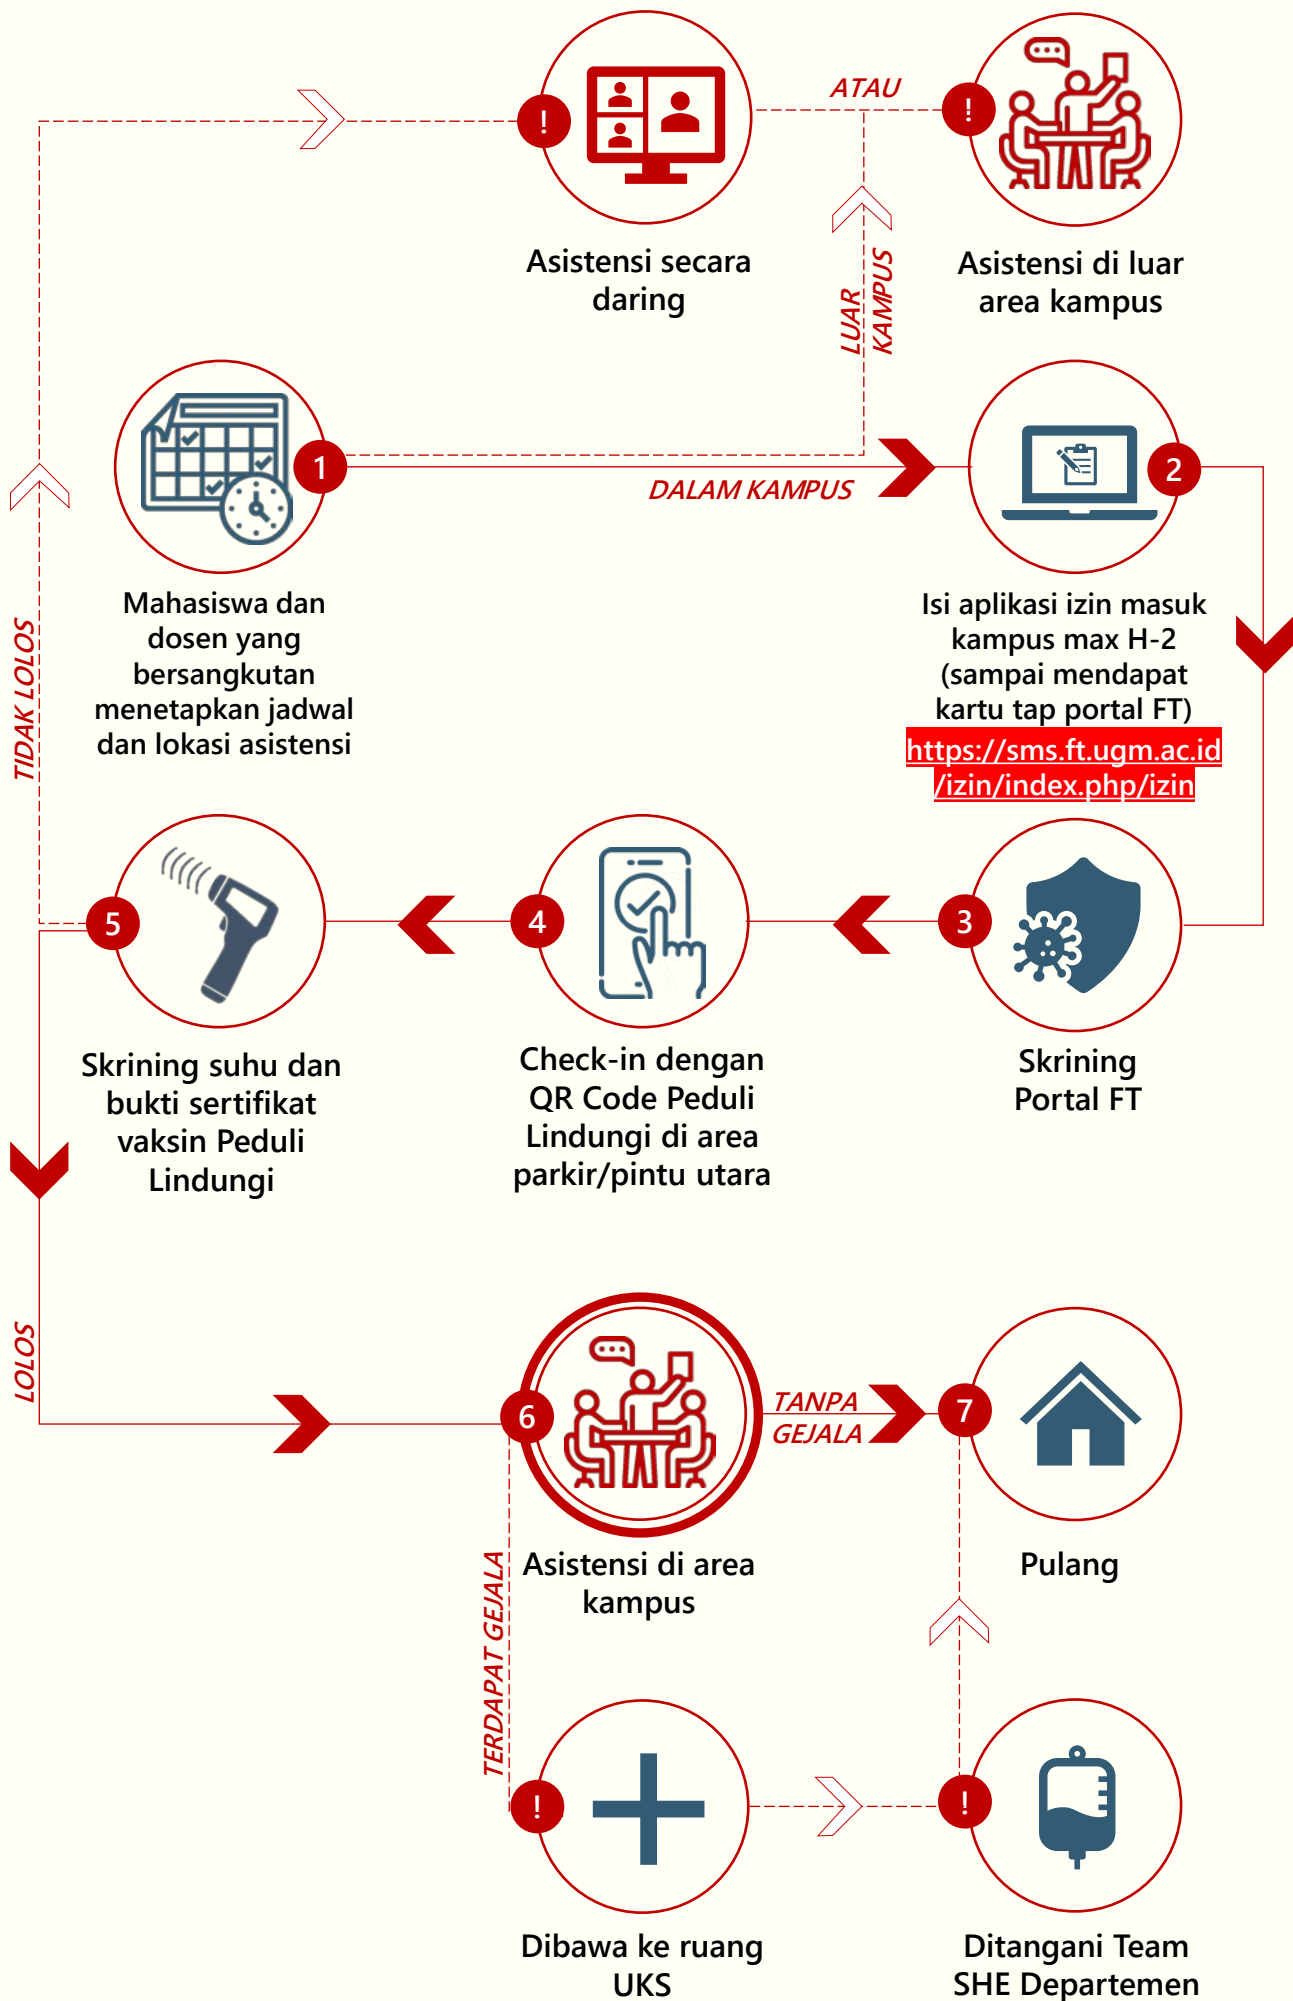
!
Asistensi secara daring

ATAU

!
Asistensi di luar area kampus

LUAR KAMPUS

1
Mahasiswa dan dosen yang bersangkutan menetapkan jadwal dan lokasi asistensi

DALAM KAMPUS

2
Isi aplikasi izin masuk kampus max H-2 (sampai mendapat kartu tap portal FT)
https://sms.ft.ugm.ac.id/izin/index.php/izin

TIDAK LOLOS

5
Skrining suhu dan bukti sertifikat vaksin Peduli Lindungi

4
Check-in dengan QR Code Peduli Lindungi di area parkir/pintu utara

3
Skrining Portal FT

LOLOS

6
Asistensi di area kampus

TANPA GEJALA

7
Pulang

TERDAPAT GEJALA

!
Dibawa ke ruang UKS

!
Ditangani Team SHE Departemen